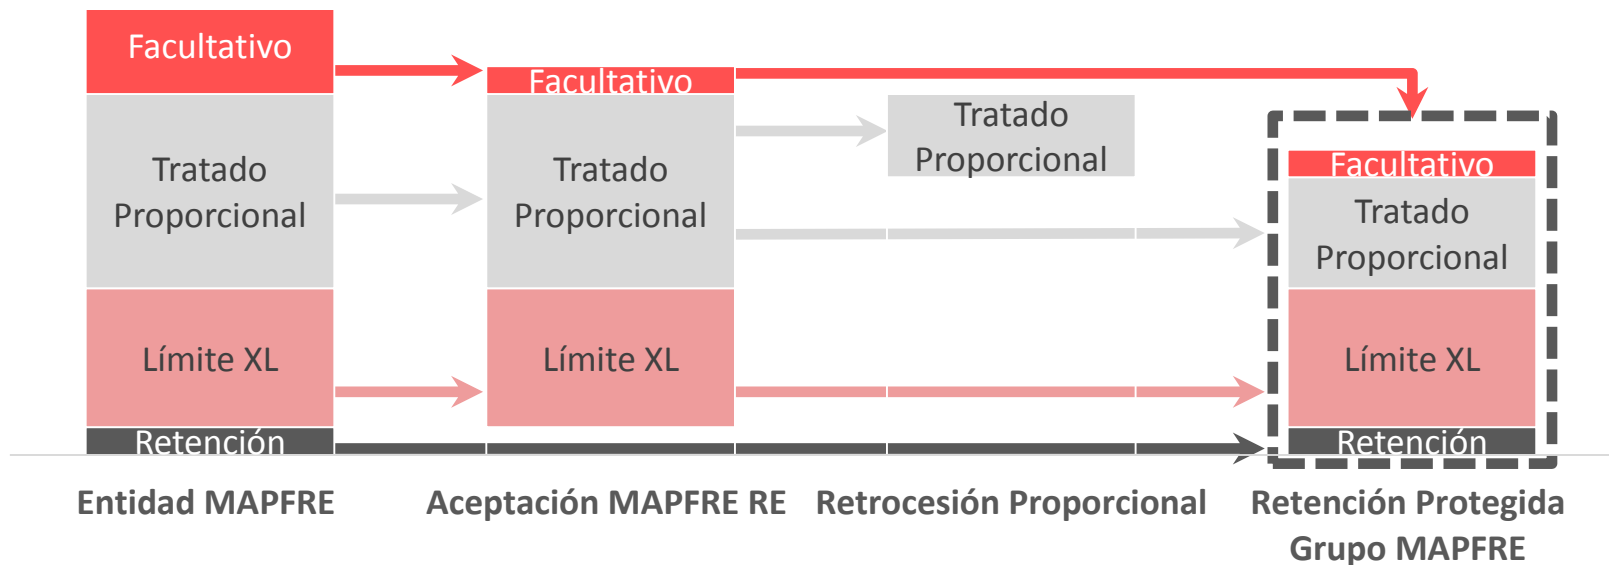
Facultativo

Tratado Proporcional

Límite XL

Retención

Facultativo

Tratado Proporcional

Límite XL

Tratado Proporcional

Facultativo

Tratado Proporcional

Límite XL

Retención

Entidad MAPFRE

Aceptación MAPFRE RE

Retrocesión Proporcional

Retención Protegida Grupo MAPFRE